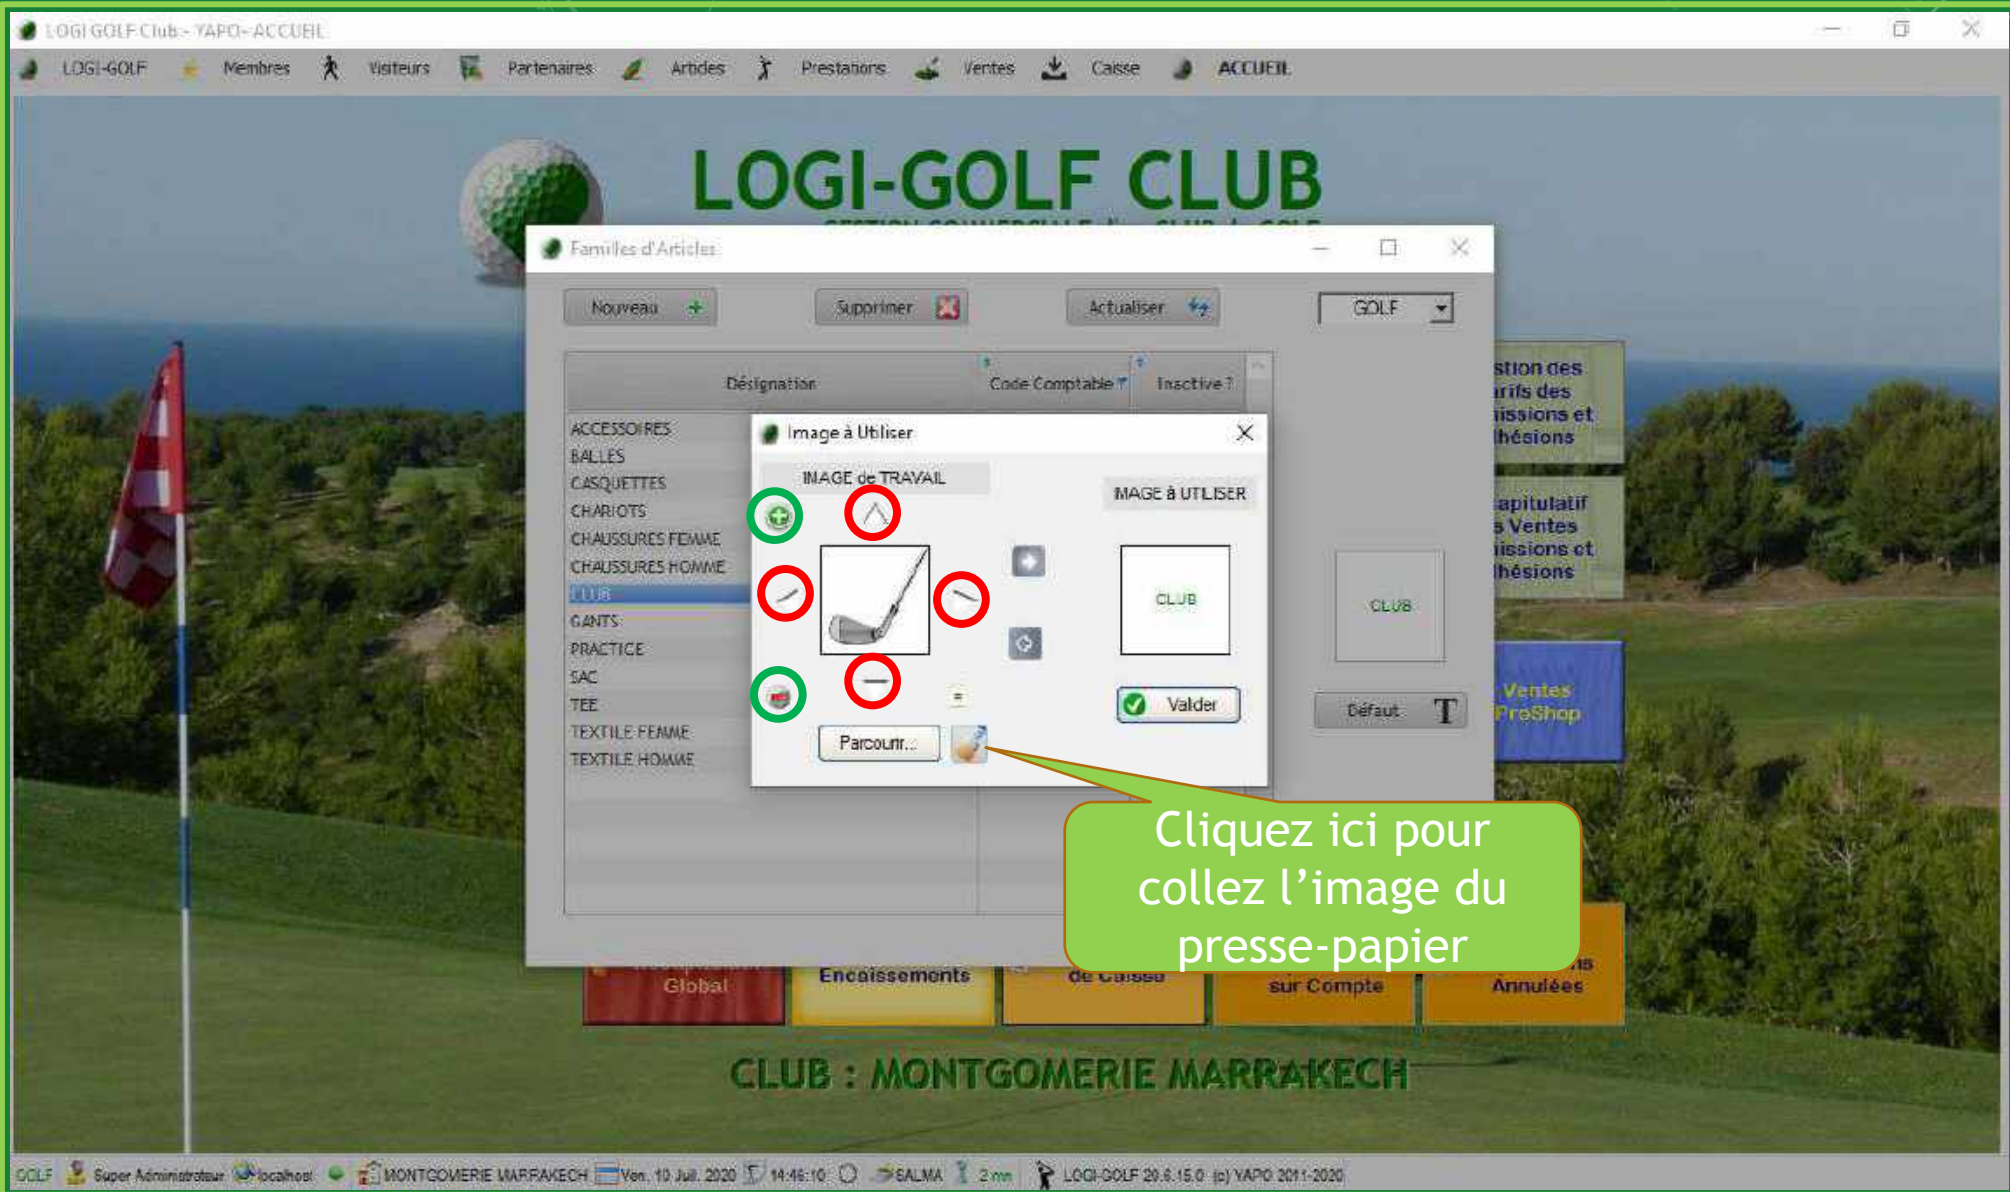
LOGI GOLF Club - YAPO-ACCUEIL

LOGI-GOLF Membres Visiteurs Partenaires Articles Prestations Ventes Caisse ACCUEIL

LOGI-GOLF CLUB

Familles d'Articles

Nouveau Supprimer Actualiser GOLF

| Désignation | Code Comptable | Inactive ? |
|---|---|---|
| ACCESSOIRES | | |
| BALLES | | |
| CASQUETTES | | |
| CHARIOTS | | |
| CHAUSSURES FEMME | | |
| CHAUSSURES HOMME | | |
| CLUB | | |
| GANTS | | |
| PRACTICE | | |
| SAC | | |
| TEE | | |
| TEXTILE FEMME | | |
| TEXTILE HOMME | | |

Image à Utiliser

IMAGE de TRAVAIL

IMAGE à UTILISER

CLUB

Valider

Parcourir...

CLUB

Défaut

stion des rifs des issions et hésions

apitulatif s Ventes issions et hésions

Ventes ProShop

Cliquez ici pour collez l'image du presse-papier

Global Encaissements de Caisse sur Compte Annulées

CLUB : MONTGOMERIE MARRAKECH

GOLF Super Administrateur localhost MONTGOMERIE MARRAKECH Ven. 10 Juil. 2020 14:46:10 SALMA 2 mn LOGI-GOLF 20.6.15.0 (c) YAPO 2011-2020